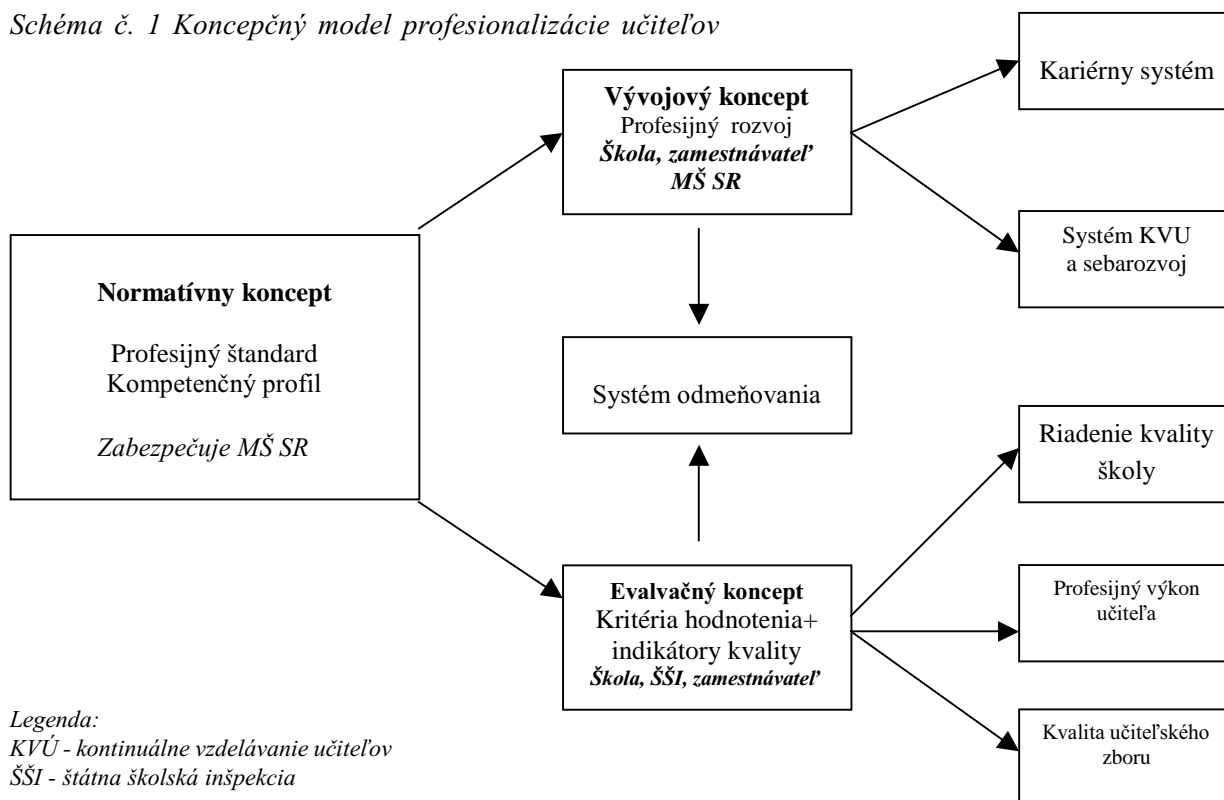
Schéma č. 1 Koncepčný model profesionalizácie učiteľov

Vývojový koncept
Profesijný rozvoj
Škola, zamestnávateľ
MŠ SR

Kariérny systém

Systém KVU
a sebarozvoj

Normatívny koncept

Profesijný štandard
Kompetenčný profil

Zabezpečuje MŠ SR

Systém odmeňovania

Riadenie kvality školy

Evalvačný koncept
Kritéria hodnotenia+
indikátory kvality
Škola, ŠŠI, zamestnávateľ

Profesijný výkon učiteľa

Kvalita učiteľského zboru

Legenda:
KVÚ - kontinuálne vzdelávanie učiteľov
ŠŠI - štátna školská inšpekcia